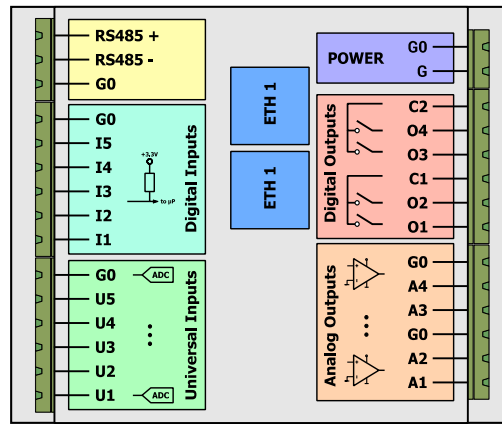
RS485 +
RS485 -
G0

G0
I5
I4
I3
I2
I1
+3,3V
to µP
Digital Inputs

G0
U5
U4
U3
U2
U1
ADC
ADC
Universal Inputs

ETH 1

ETH 1

POWER
G0
G

Digital Outputs
C2
O4
O3
C1
O2
O1

Analog Outputs
G0
A4
A3
G0
A2
A1